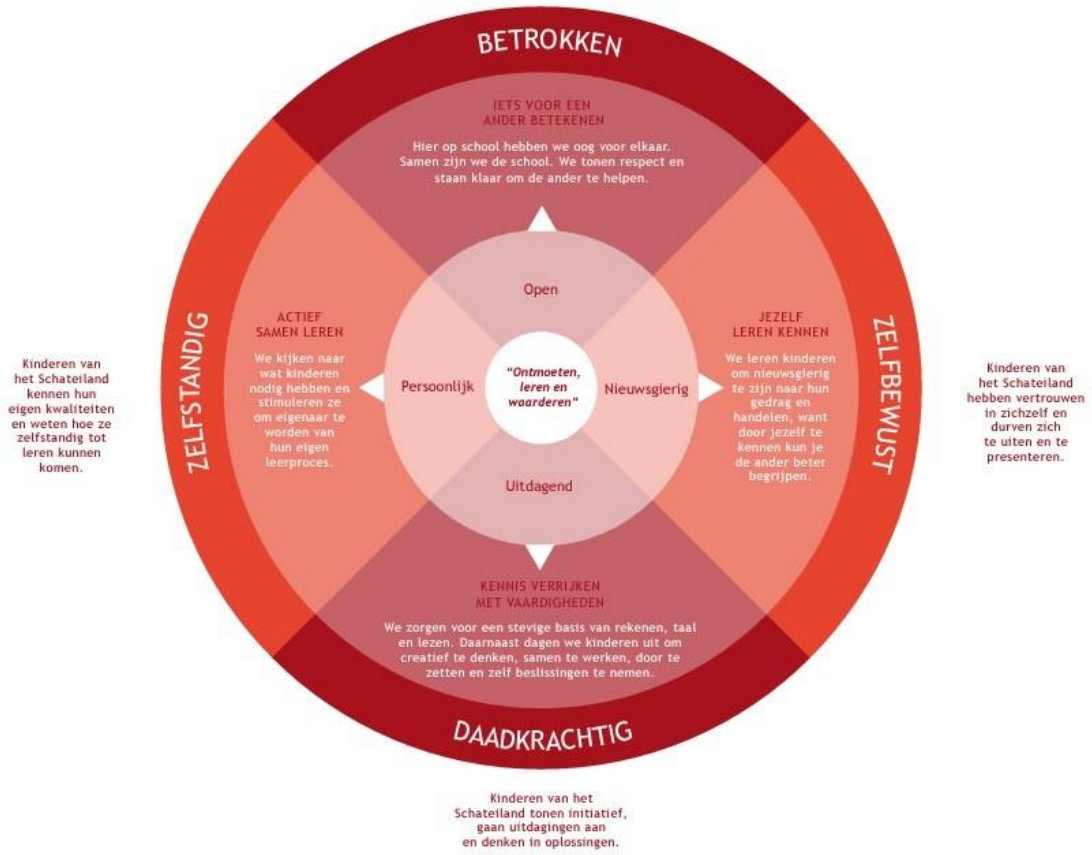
BETROKKEN

IETS VOOR EEN ANDER BETEKENEN

Hier op school hebben we oog voor elkaar. Samen zijn we de school. We tonen respect en staan klaar om de ander te helpen.

ZELFSTANDIG

Kinderen van het Schateiland kennen hun eigen kwaliteiten en weten hoe ze zelfstandig tot leren kunnen komen.

ACTIEF SAMEN LEREN

We kijken naar wat kinderen nodig hebben en stimuleren ze om eigenaar te worden van hun eigen leerproces.

Open

Persoonlijk

"Ontmoeten, leren en waarderen"

Nieuwsgierig

Uitdagend

JEZELF LEREN KENNEN

We leren kinderen om nieuwsgierig te zijn naar hun gedrag en handelen, want door jezelf te kennen kun je de ander beter begrijpen.

ZELFBEWUST

Kinderen van het Schateiland hebben vertrouwen in zichzelf en durven zich te uiten en te presenteren.

KENNIS VERRIJKEN MET VAARDIGHEDEN

We zorgen voor een stevige basis van rekenen, taal en lezen. Daarnaast dagen we kinderen uit om creatief te denken, samen te werken, door te zetten en zelf beslissingen te nemen.

DAADKRACHTIG

Kinderen van het Schateiland tonen initiatief, gaan uitdagingen aan en denken in oplossingen.